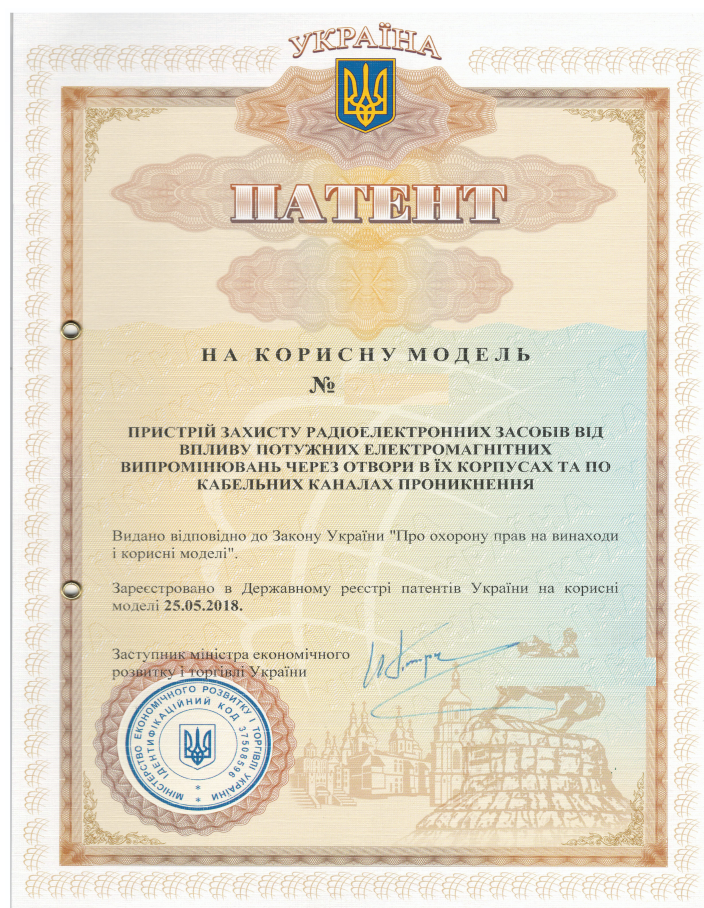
УКРАЇНА

ПАТЕНТ

НА КОРИСНУ МОДЕЛЬ

№

ПРИСТРІЙ ЗАХИСТУ РАДІОЕЛЕКТРОННИХ ЗАСОБІВ ВІД ВПЛИВУ ПОТУЖНИХ ЕЛЕКТРОМАГНІТНИХ ВИПРОМІНЮВАНЬ ЧЕРЕЗ ОТВОРИ В ЇХ КОРПУСАХ ТА ПО КАБЕЛЬНИХ КАНАЛАХ ПРОНИКНЕННЯ

Видано відповідно до Закону України "Про охорону прав на винаходи і корисні моделі".

Зареєстровано в Державному реєстрі патентів України на корисні моделі 25.05.2018.

Заступник міністра економічного розвитку і торгівлі України

МІНІСТЕРСТВО ЕКОНОМІЧНОГО РОЗВИТКУ І ТОРГІВЛІ УКРАЇНИ ІДЕНТИФІКАЦІЙНИЙ КОД 37508596